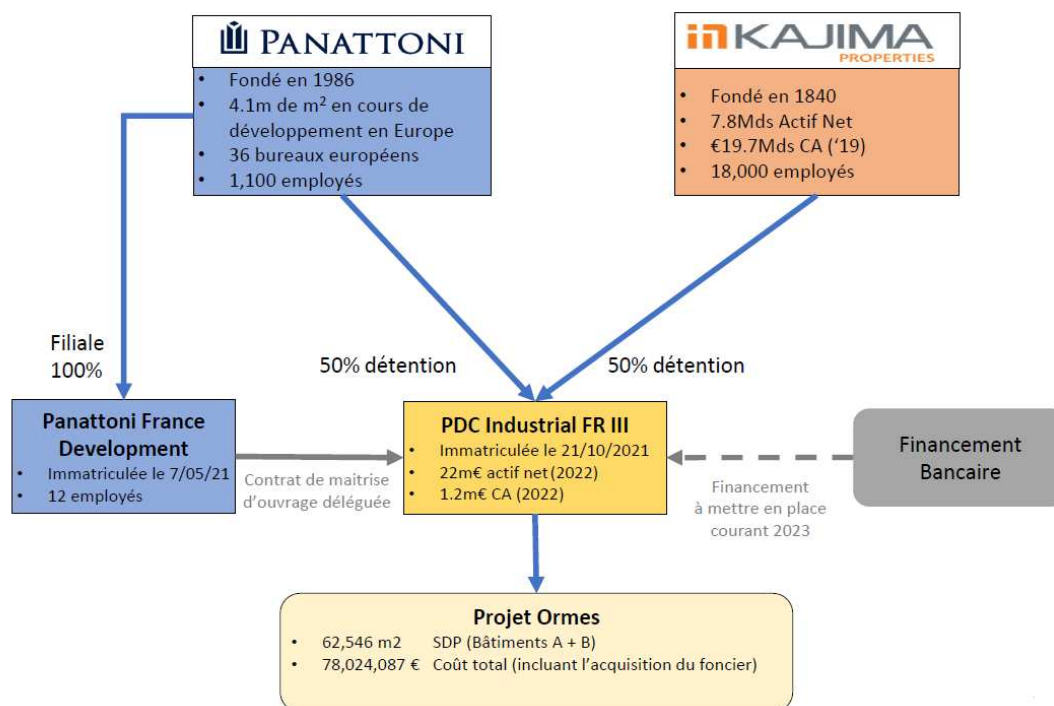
PANATTONI

- Fondé en 1986
- 4.1m de m² en cours de développement en Europe
- 36 bureaux européens
- 1,100 employés

KAJIMA PROPERTIES

- Fondé en 1840
- 7.8Mds Actif Net
- €19.7Mds CA ('19)
- 18,000 employés

Filiale 100%

50% détention

50% détention

Panattoni France Development

- Immatriculée le 7/05/21
- 12 employés

Contrat de maitrise d'ouvrage déléguée

PDC Industrial FR III

- Immatriculée le 21/10/2021
- 22m€ actif net (2022)
- 1.2m€ CA (2022)

Financement Bancaire

Financement à mettre en place courant 2023

Projet Ormes

- 62,546 m2 SDP (Bâtiments A + B)
- 78,024,087 € Coût total (incluant l'acquisition du foncier)